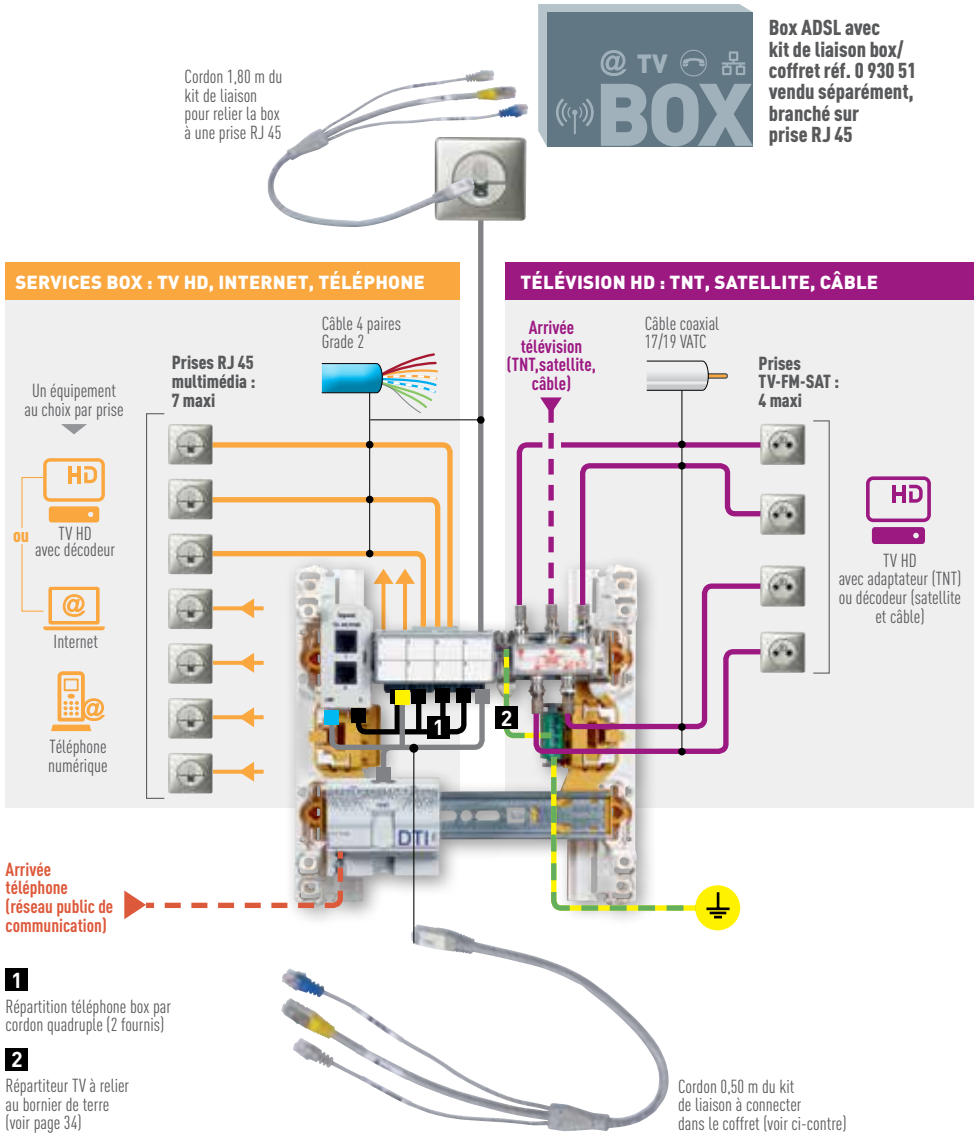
Cordon 1,80 m du kit de liaison pour relier la box à une prise RJ 45

@ TV BOX

Box ADSL avec kit de liaison box/ coffret réf. 0 930 51 vendu séparément, branché sur prise RJ 45

SERVICES BOX : TV HD, INTERNET, TÉLÉPHONE

TÉLÉVISION HD : TNT, SATELLITE, CÂBLE

Câble 4 paires Grade 2

Prises RJ 45 multimédia : 7 maxi

Un équipement au choix par prise

HD

TV HD avec décodeur

ou

Internet

Téléphone numérique

Arrivée télévision (TNT,satellite, câble)

Câble coaxial 17/19 VATC

Prises TV-FM-SAT : 4 maxi

HD

TV HD avec adaptateur (TNT) ou décodeur (satellite et câble)

1

2

DTI

Arrivée téléphone (réseau public de communication)

1
Répartition téléphone box par cordon quadruple (2 fournis)

2
Répartiteur TV à relier au bornier de terre (voir page 34)

Cordon 0,50 m du kit de liaison à connecter dans le coffret (voir ci-contre)